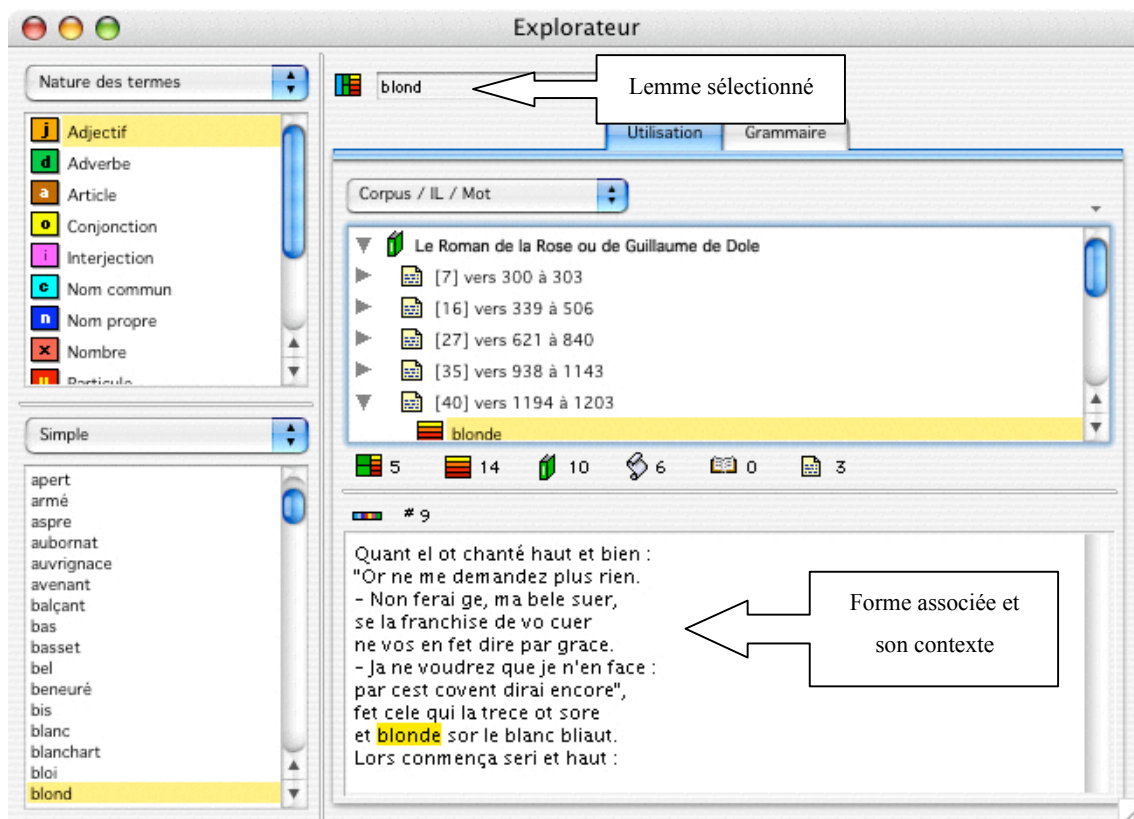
Explorateur

Nature des termes

j Adjectif
d Adverbe
a Article
o Conjonction
i Interjection
c Nom commun
n Nom propre
x Nombre
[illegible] Particule

Simple

apert
armé
aspre
aubornat
auvrignace
avenant
balçant
bas
basset
bel
beneuré
bis
blanc
blanchart
bloi
blond

blond

Lemme sélectionné

Utilisation
Grammaire

Corpus / IL / Mot

Le Roman de la Rose ou de Guillaume de Dole
[7] vers 300 à 303
[16] vers 339 à 506
[27] vers 621 à 840
[35] vers 938 à 1143
[40] vers 1194 à 1203
blonde

5 14 10 6 0 3

#9

Quant el ot chanté haut et bien :
"Or ne me demandez plus rien.
- Non ferai ge, ma bele suer,
se la franchise de vo cuer
ne vos en fet dire par grace.
- Ja ne voudrez que je n'en face :
par cest covent dirai encore",
fet cele qui la trece ot sore
et blonde sor le blanc bliaut.
Lors conmença seri et haut :

Forme associée et son contexte